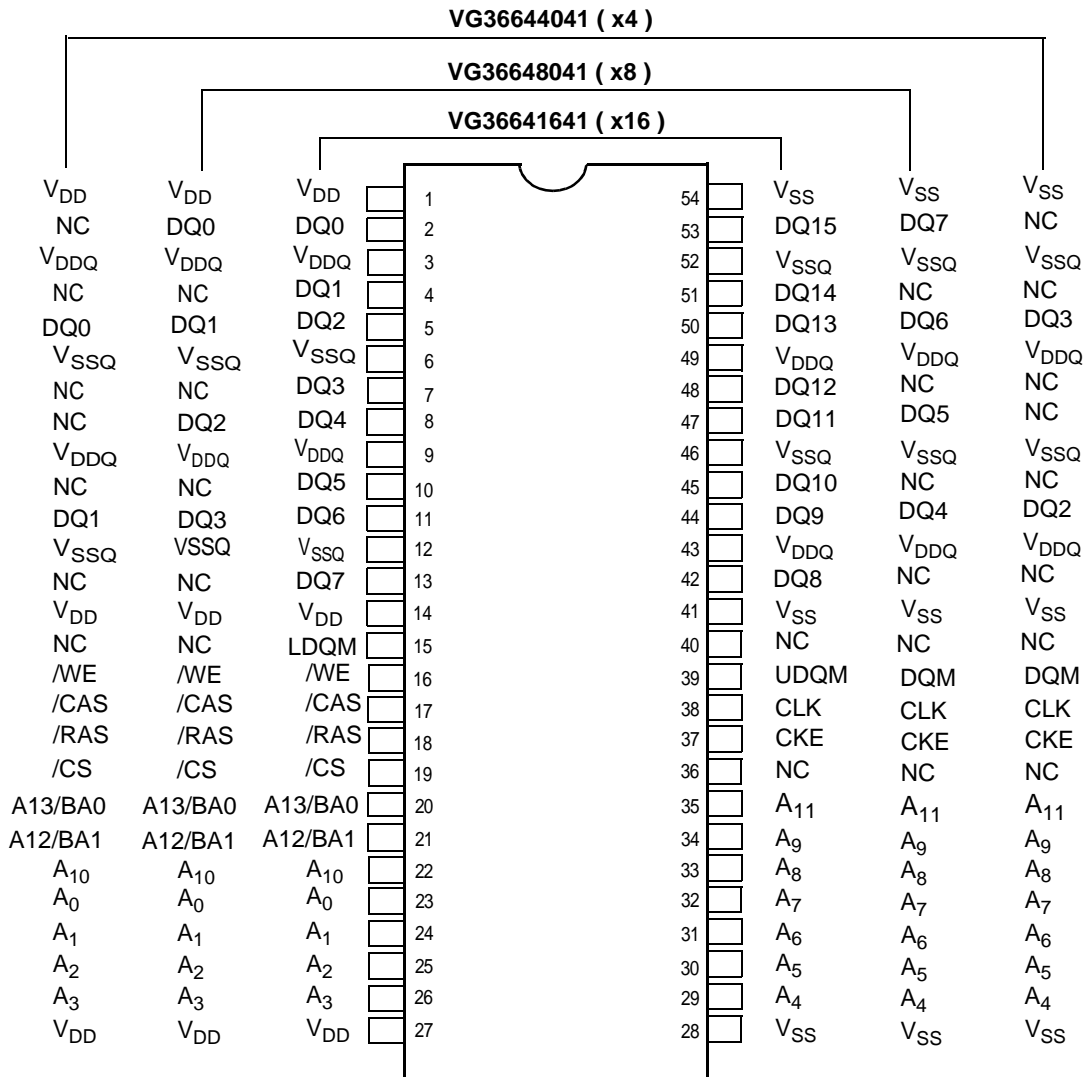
VG36644041 ( x4 )

VG36648041 ( x8 )

VG36641641 ( x16 )

| x4 | x8 | x16 | Pin | Pin | x16 | x8 | x4 |
|---|---|---|---|---|---|---|---|
| $V_{DD}$ | $V_{DD}$ | $V_{DD}$ | 1 | 54 | $V_{SS}$ | $V_{SS}$ | $V_{SS}$ |
| NC | DQ0 | DQ0 | 2 | 53 | DQ15 | DQ7 | NC |
| $V_{DDQ}$ | $V_{DDQ}$ | $V_{DDQ}$ | 3 | 52 | $V_{SSQ}$ | $V_{SSQ}$ | $V_{SSQ}$ |
| NC | NC | DQ1 | 4 | 51 | DQ14 | NC | NC |
| DQ0 | DQ1 | DQ2 | 5 | 50 | DQ13 | DQ6 | DQ3 |
| $V_{SSQ}$ | $V_{SSQ}$ | $V_{SSQ}$ | 6 | 49 | $V_{DDQ}$ | $V_{DDQ}$ | $V_{DDQ}$ |
| NC | NC | DQ3 | 7 | 48 | DQ12 | NC | NC |
| NC | DQ2 | DQ4 | 8 | 47 | DQ11 | DQ5 | NC |
| $V_{DDQ}$ | $V_{DDQ}$ | $V_{DDQ}$ | 9 | 46 | $V_{SSQ}$ | $V_{SSQ}$ | $V_{SSQ}$ |
| NC | NC | DQ5 | 10 | 45 | DQ10 | NC | NC |
| DQ1 | DQ3 | DQ6 | 11 | 44 | DQ9 | DQ4 | DQ2 |
| $V_{SSQ}$ | VSSQ | $V_{SSQ}$ | 12 | 43 | $V_{DDQ}$ | $V_{DDQ}$ | $V_{DDQ}$ |
| NC | NC | DQ7 | 13 | 42 | DQ8 | NC | NC |
| $V_{DD}$ | $V_{DD}$ | $V_{DD}$ | 14 | 41 | $V_{SS}$ | $V_{SS}$ | $V_{SS}$ |
| NC | NC | LDQM | 15 | 40 | NC | NC | NC |
| /WE | /WE | /WE | 16 | 39 | UDQM | DQM | DQM |
| /CAS | /CAS | /CAS | 17 | 38 | CLK | CLK | CLK |
| /RAS | /RAS | /RAS | 18 | 37 | CKE | CKE | CKE |
| /CS | /CS | /CS | 19 | 36 | NC | NC | NC |
| A13/BA0 | A13/BA0 | A13/BA0 | 20 | 35 | $A_{11}$ | $A_{11}$ | $A_{11}$ |
| A12/BA1 | A12/BA1 | A12/BA1 | 21 | 34 | $A_9$ | $A_9$ | $A_9$ |
| $A_{10}$ | $A_{10}$ | $A_{10}$ | 22 | 33 | $A_8$ | $A_8$ | $A_8$ |
| $A_0$ | $A_0$ | $A_0$ | 23 | 32 | $A_7$ | $A_7$ | $A_7$ |
| $A_1$ | $A_1$ | $A_1$ | 24 | 31 | $A_6$ | $A_6$ | $A_6$ |
| $A_2$ | $A_2$ | $A_2$ | 25 | 30 | $A_5$ | $A_5$ | $A_5$ |
| $A_3$ | $A_3$ | $A_3$ | 26 | 29 | $A_4$ | $A_4$ | $A_4$ |
| $V_{DD}$ | $V_{DD}$ | $V_{DD}$ | 27 | 28 | $V_{SS}$ | $V_{SS}$ | $V_{SS}$ |